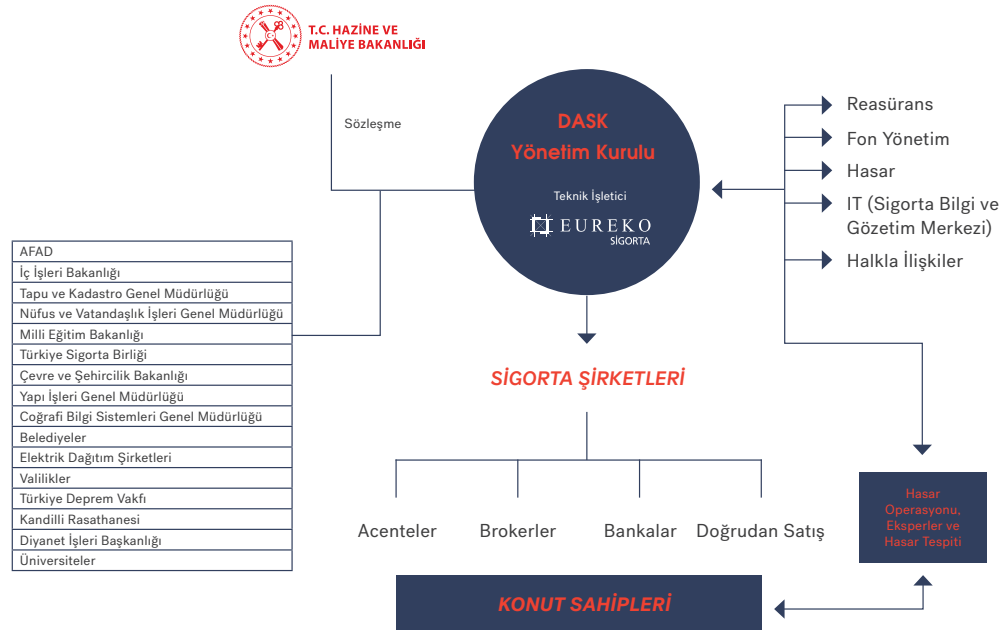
T.C. HAZİNE VE MALİYE BAKANLIĞI

Sözleşme

DASK
Yönetim Kurulu

Teknik İşletici

EUREKO SİGORTA

Reasürans
Fon Yönetim
Hasar
IT (Sigorta Bilgi ve Gözetim Merkezi)
Halkla İlişkiler

| AFAD |
|---|
| İç İşleri Bakanlığı |
| Tapu ve Kadastro Genel Müdürlüğü |
| Nüfus ve Vatandaşlık İşleri Genel Müdürlüğü |
| Milli Eğitim Bakanlığı |
| Türkiye Sigorta Birliği |
| Çevre ve Şehircilik Bakanlığı |
| Yapı İşleri Genel Müdürlüğü |
| Coğrafi Bilgi Sistemleri Genel Müdürlüğü |
| Belediyeler |
| Elektrik Dağıtım Şirketleri |
| Valilikler |
| Türkiye Deprem Vakfı |
| Kandilli Rasathanesi |
| Diyanet İşleri Başkanlığı |
| Üniversiteler |

SİGORTA ŞİRKETLERİ

Acenteler
Brokerler
Bankalar
Doğrudan Satış

Hasar Operasyonu, Eksperler ve Hasar Tespiti

KONUT SAHİPLERİ